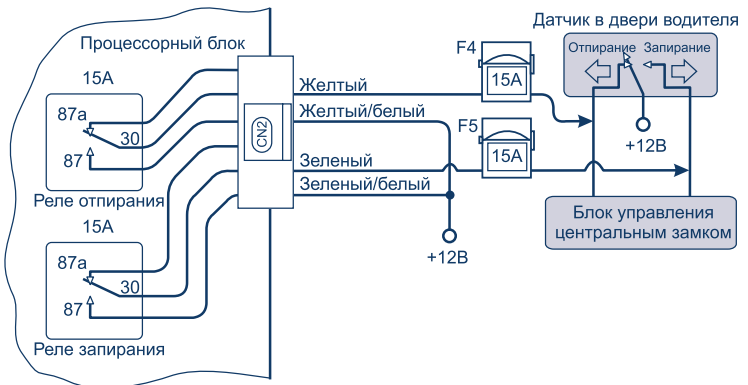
Процессорный блок

15A

87a

30

87

Реле отпирания

15A

87a

30

87

Реле запирания

CN2

Желтый

Желтый/белый

Зеленый

Зеленый/белый

+12В

F4

15A

F5

15A

Датчик в двери водителя

Отпирание

Запирание

+12В

Блок управления центральным замком